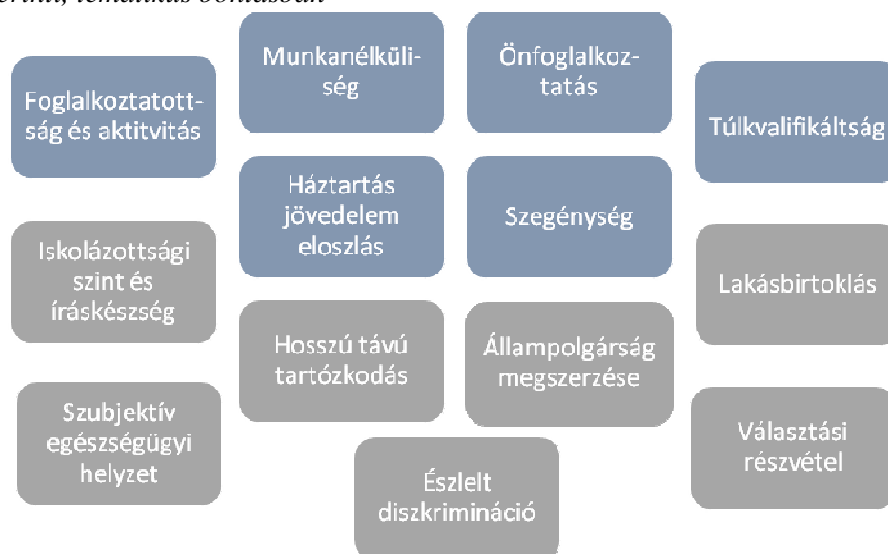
szerint, tematikus bontásban

Foglalkoztatottság és aktitvitás

Munkanélküliség

Önfoglalkoztatás

Túlkvalifikáltság

Háztartás jövedelem eloszlás

Szegénység

Iskolázottsági szint és íráskészség

Lakásbirtoklás

Hosszú távú tartózkodás

Állampolgárság megszerzése

Szubjektív egészségügyi helyzet

Választási részvétel

Észlelt diszkrimináció